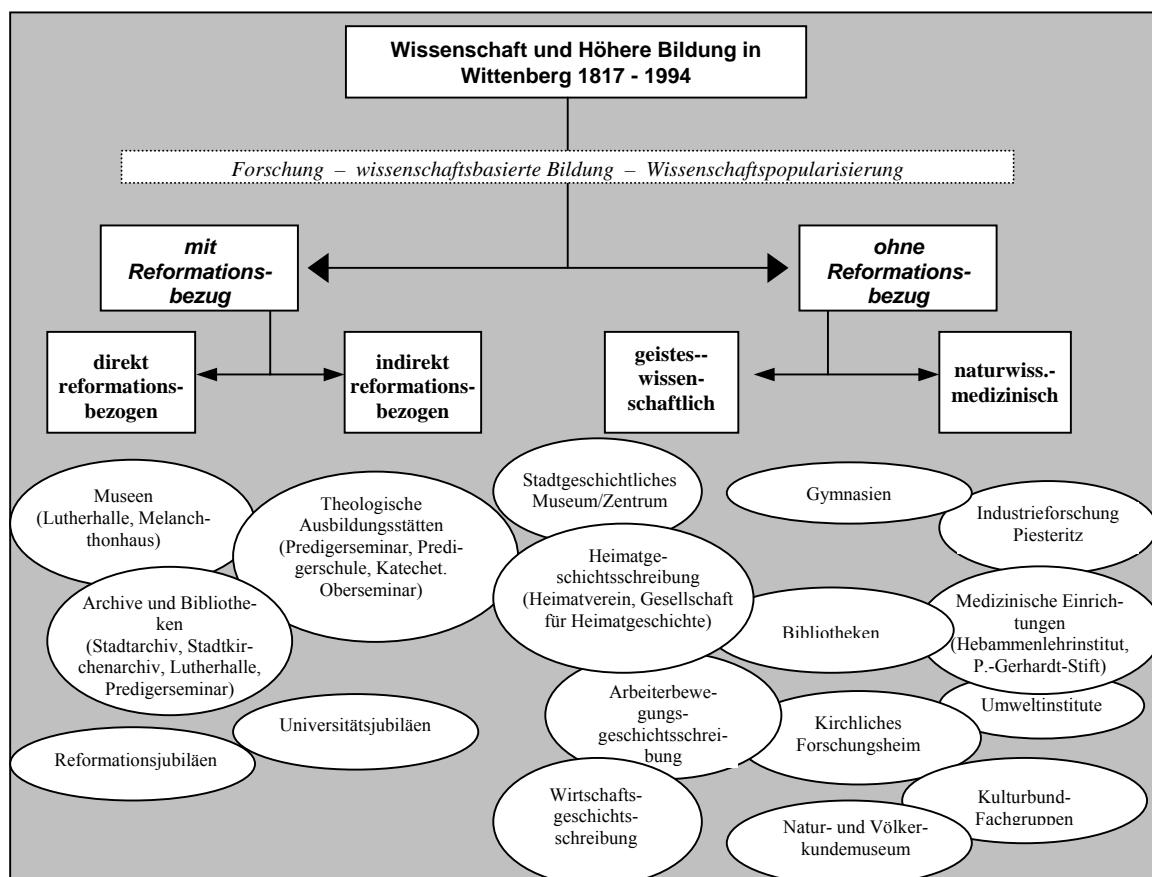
Wissenschaft und Höhere Bildung in Wittenberg 1817 - 1994

Forschung – wissenschaftsbasierte Bildung – Wissenschaftspopularisierung

mit Reformationsbezug

ohne Reformationsbezug

direkt reformationsbezogen

indirekt reformationsbezogen

geistes-wissenschaftlich

naturwiss.-medizinisch

Museen (Lutherhalle, Melanchthonhaus)

Theologische Ausbildungsstätten (Predigerseminar, Predigerschule, Katechet. Oberseminar)

Stadtgeschichtliches Museum/Zentrum

Gymnasien

Industrieforschung Piesteritz

Archive und Bibliotheken (Stadtarchiv, Stadtkirchenarchiv, Lutherhalle, Predigerseminar)

Heimatgeschichtsschreibung (Heimatverein, Gesellschaft für Heimatgeschichte)

Bibliotheken

Medizinische Einrichtungen (Hebammenlehrinstitut, P.-Gerhardt-Stift)

Universitätsjubiläen

Arbeiterbewegungsgeschichtsschreibung

Umweltinstitute

Reformationsjubiläen

Kirchliches Forschungsheim

Wirtschaftsgeschichtsschreibung

Kulturbund-Fachgruppen

Natur- und Völkerkundemuseum